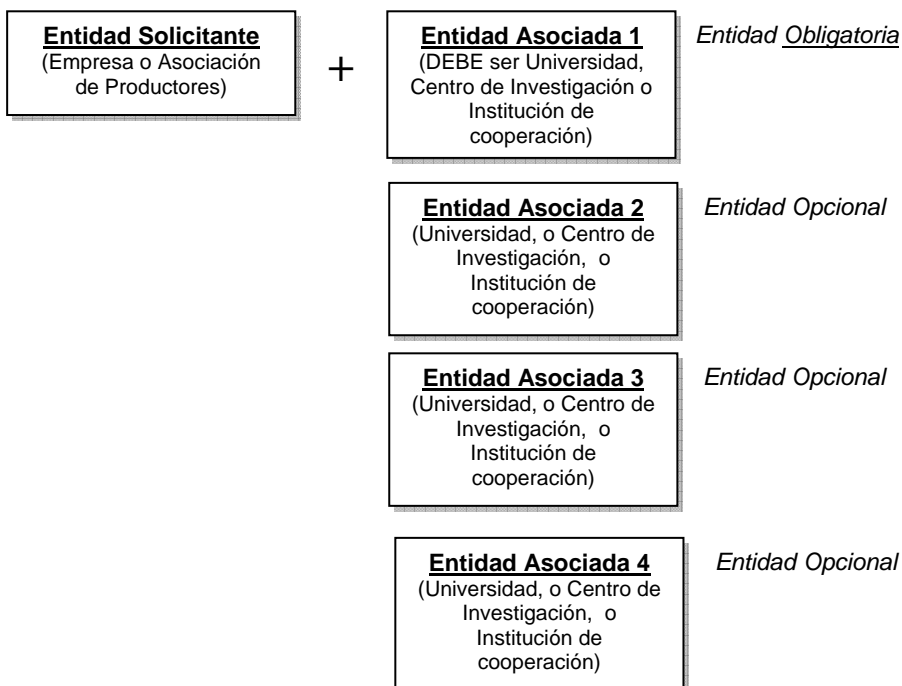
**Entidad Solicitante**
(Empresa o Asociación de Productores)

+

**Entidad Asociada 1**
(DEBE ser Universidad, Centro de Investigación o Institución de cooperación)

*Entidad Obligatoria*

**Entidad Asociada 2**
(Universidad, o Centro de Investigación, o Institución de cooperación)

*Entidad Opcional*

**Entidad Asociada 3**
(Universidad, o Centro de Investigación, o Institución de cooperación)

*Entidad Opcional*

**Entidad Asociada 4**
(Universidad, o Centro de Investigación, o Institución de cooperación)

*Entidad Opcional*